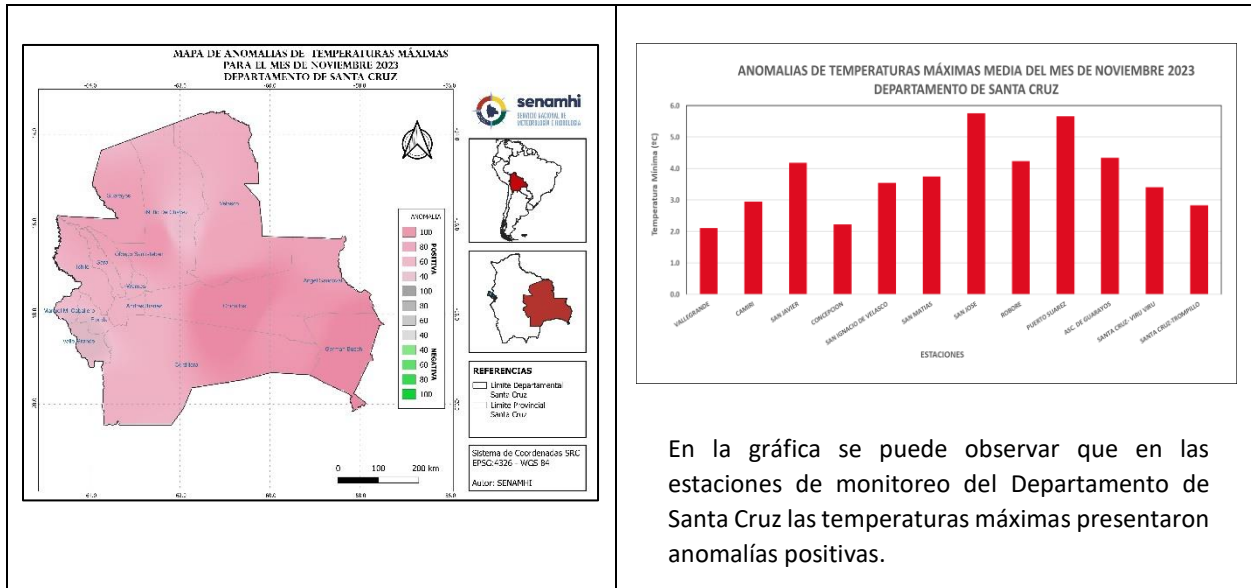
MAPA DE ANOMALIAS DE TEMPERATURAS MÁXIMAS
PARA EL MES DE NOVIEMBRE 2023
DEPARTAMENTO DE SANTA CRUZ

senamhi
SERVICIO NACIONAL DE METEOROLOGÍA E HIDROLOGÍA

Guarayos
Velasco
Ñuflo de Chávez
Obispo Santistevan
Sara
Ichilo
Warnes
Andrés Ibañez
Chiquitos
Angel Sandoval
Vallegrande
Florida
Manuel María Caballero
Cordillera
Germán Busch

ANOMALIA
POSITIVA
100
80
60
40
NEGATIVA
100
80
60
40
40
60
80
100

REFERENCIAS
Limite Departamental Santa Cruz
Limite Provincial Santa Cruz

Sistema de Coordenadas SRC
EPSG:4326 - WGS 84
Autor: SENAMHI

0 100 200 km

ANOMALIAS DE TEMPERATURAS MÁXIMAS MEDIA DEL MES DE NOVIEMBRE 2023
DEPARTAMENTO DE SANTA CRUZ

Temperatura Mínima (ºC)
6.0
5.0
4.0
3.0
2.0
1.0
0.0

VALLEGRANDE
CAMIRI
SAN JAVIER
CONCEPCION
SAN IGNACIO DE VELASCO
SAN MATIAS
SAN JOSE
ROBORE
PUERTO SUAREZ
ASC. DE GUARAYOS
SANTA CRUZ - VIRU VIRU
SANTA CRUZ-TROMPILLO

ESTACIONES

En la gráfica se puede observar que en las estaciones de monitoreo del Departamento de Santa Cruz las temperaturas máximas presentaron anomalías positivas.